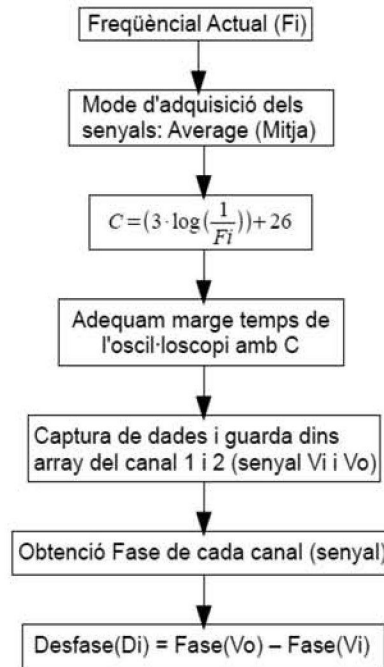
Freqüèncial Actual (Fi)

Mode d'adquisició dels senyals: Average (Mitja)

$C = (3 \cdot \log(\frac{1}{Fi})) + 26$

Adequam marge temps de l'oscil·loscopi amb C

Captura de dades i guarda dins array del canal 1 i 2 (senyal Vi i Vo)

Obtenció Fase de cada canal (senyal)

Desfase(Di) = Fase(Vo) – Fase(Vi)